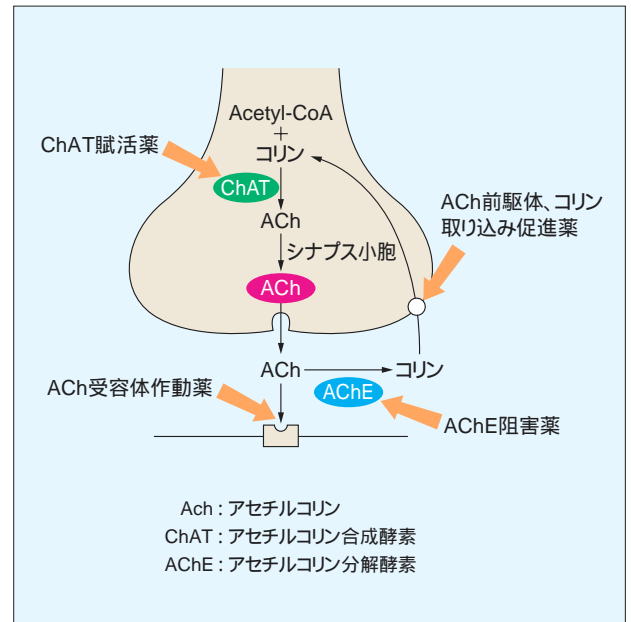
Acetyl-CoA
+
コリン

ChAT賦活薬

ChAT

ACh

シナプス小胞

ACh

ACh前駆体、コリン取り込み促進薬

ACh

コリン

ACh受容体作動薬

AChE

AChE阻害薬

Ach : アセチルコリン
ChAT : アセチルコリン合成酵素
AChE : アセチルコリン分解酵素